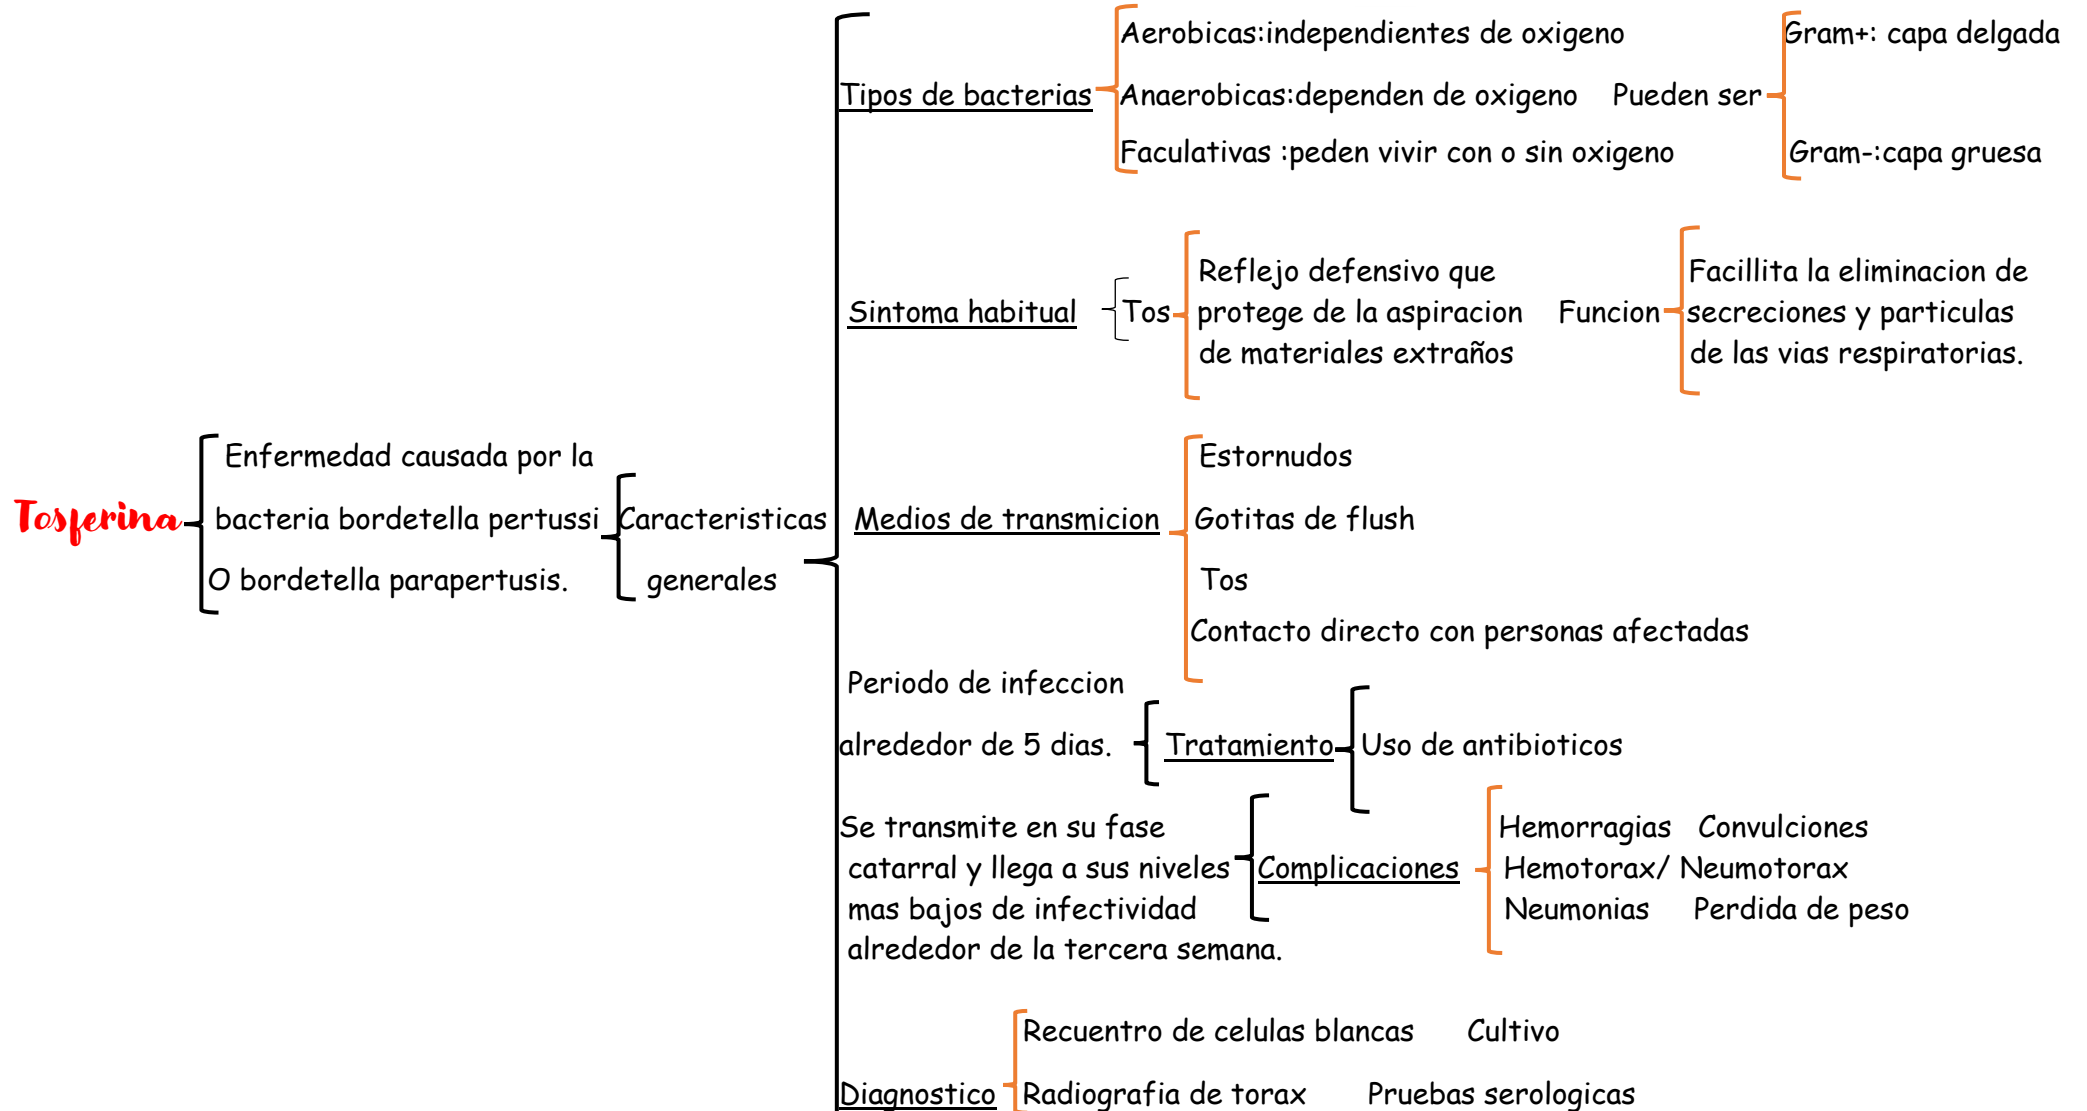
Tosferina

Enfermedad causada por la bacteria bordetella pertussi O bordetella parapertusis.

Caracteristicas generales

Tipos de bacterias

Aerobicas:independientes de oxigeno

Anaerobicas:dependen de oxigeno

Faculativas :peden vivir con o sin oxigeno

Pueden ser

Gram+: capa delgada

Gram-:capa gruesa

Sintoma habitual

Tos

Reflejo defensivo que protege de la aspiracion de materiales extraños

Funcion

Facillita la eliminacion de secreciones y particulas de las vias respiratorias.

Medios de transmicion

Estornudos

Gotitas de flush

Tos

Contacto directo con personas afectadas

Periodo de infeccion alrededor de 5 dias.

Tratamiento

Uso de antibioticos

Se transmite en su fase catarral y llega a sus niveles mas bajos de infectividad alrededor de la tercera semana.

Complicaciones

Hemorragias Convulciones
Hemotorax/ Neumotorax
Neumonias Perdida de peso

Diagnostico

Recuentro de celulas blancas Cultivo

Radiografia de torax Pruebas serologicas